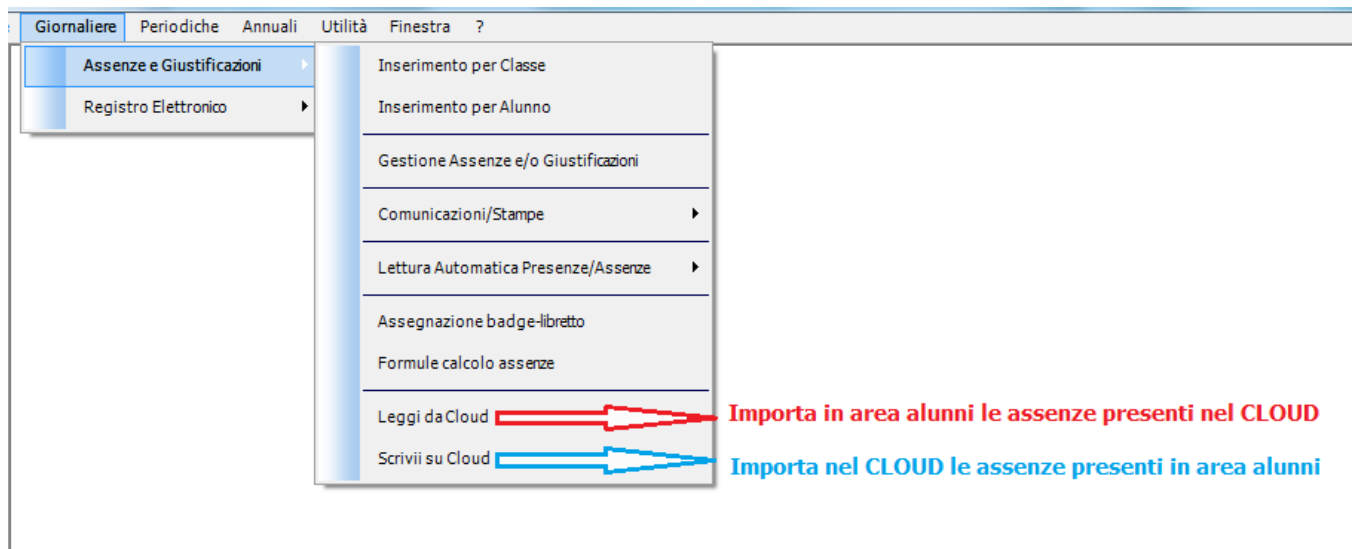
Giornaliere Periodiche Annuali Utilità Finestra ?

Assenze e Giustificazioni

Registro Elettronico

Inserimento per Classe

Inserimento per Alunno

Gestione Assenze e/o Giustificazioni

Comunicazioni/Stampe

Lettura Automatica Presenze/Assenze

Assegnazione badge-libretto

Formule calcolo assenze

Leggi da Cloud

Scrivii su Cloud

Importa in area alunni le assenze presenti nel CLOUD

Importa nel CLOUD le assenze presenti in area alunni